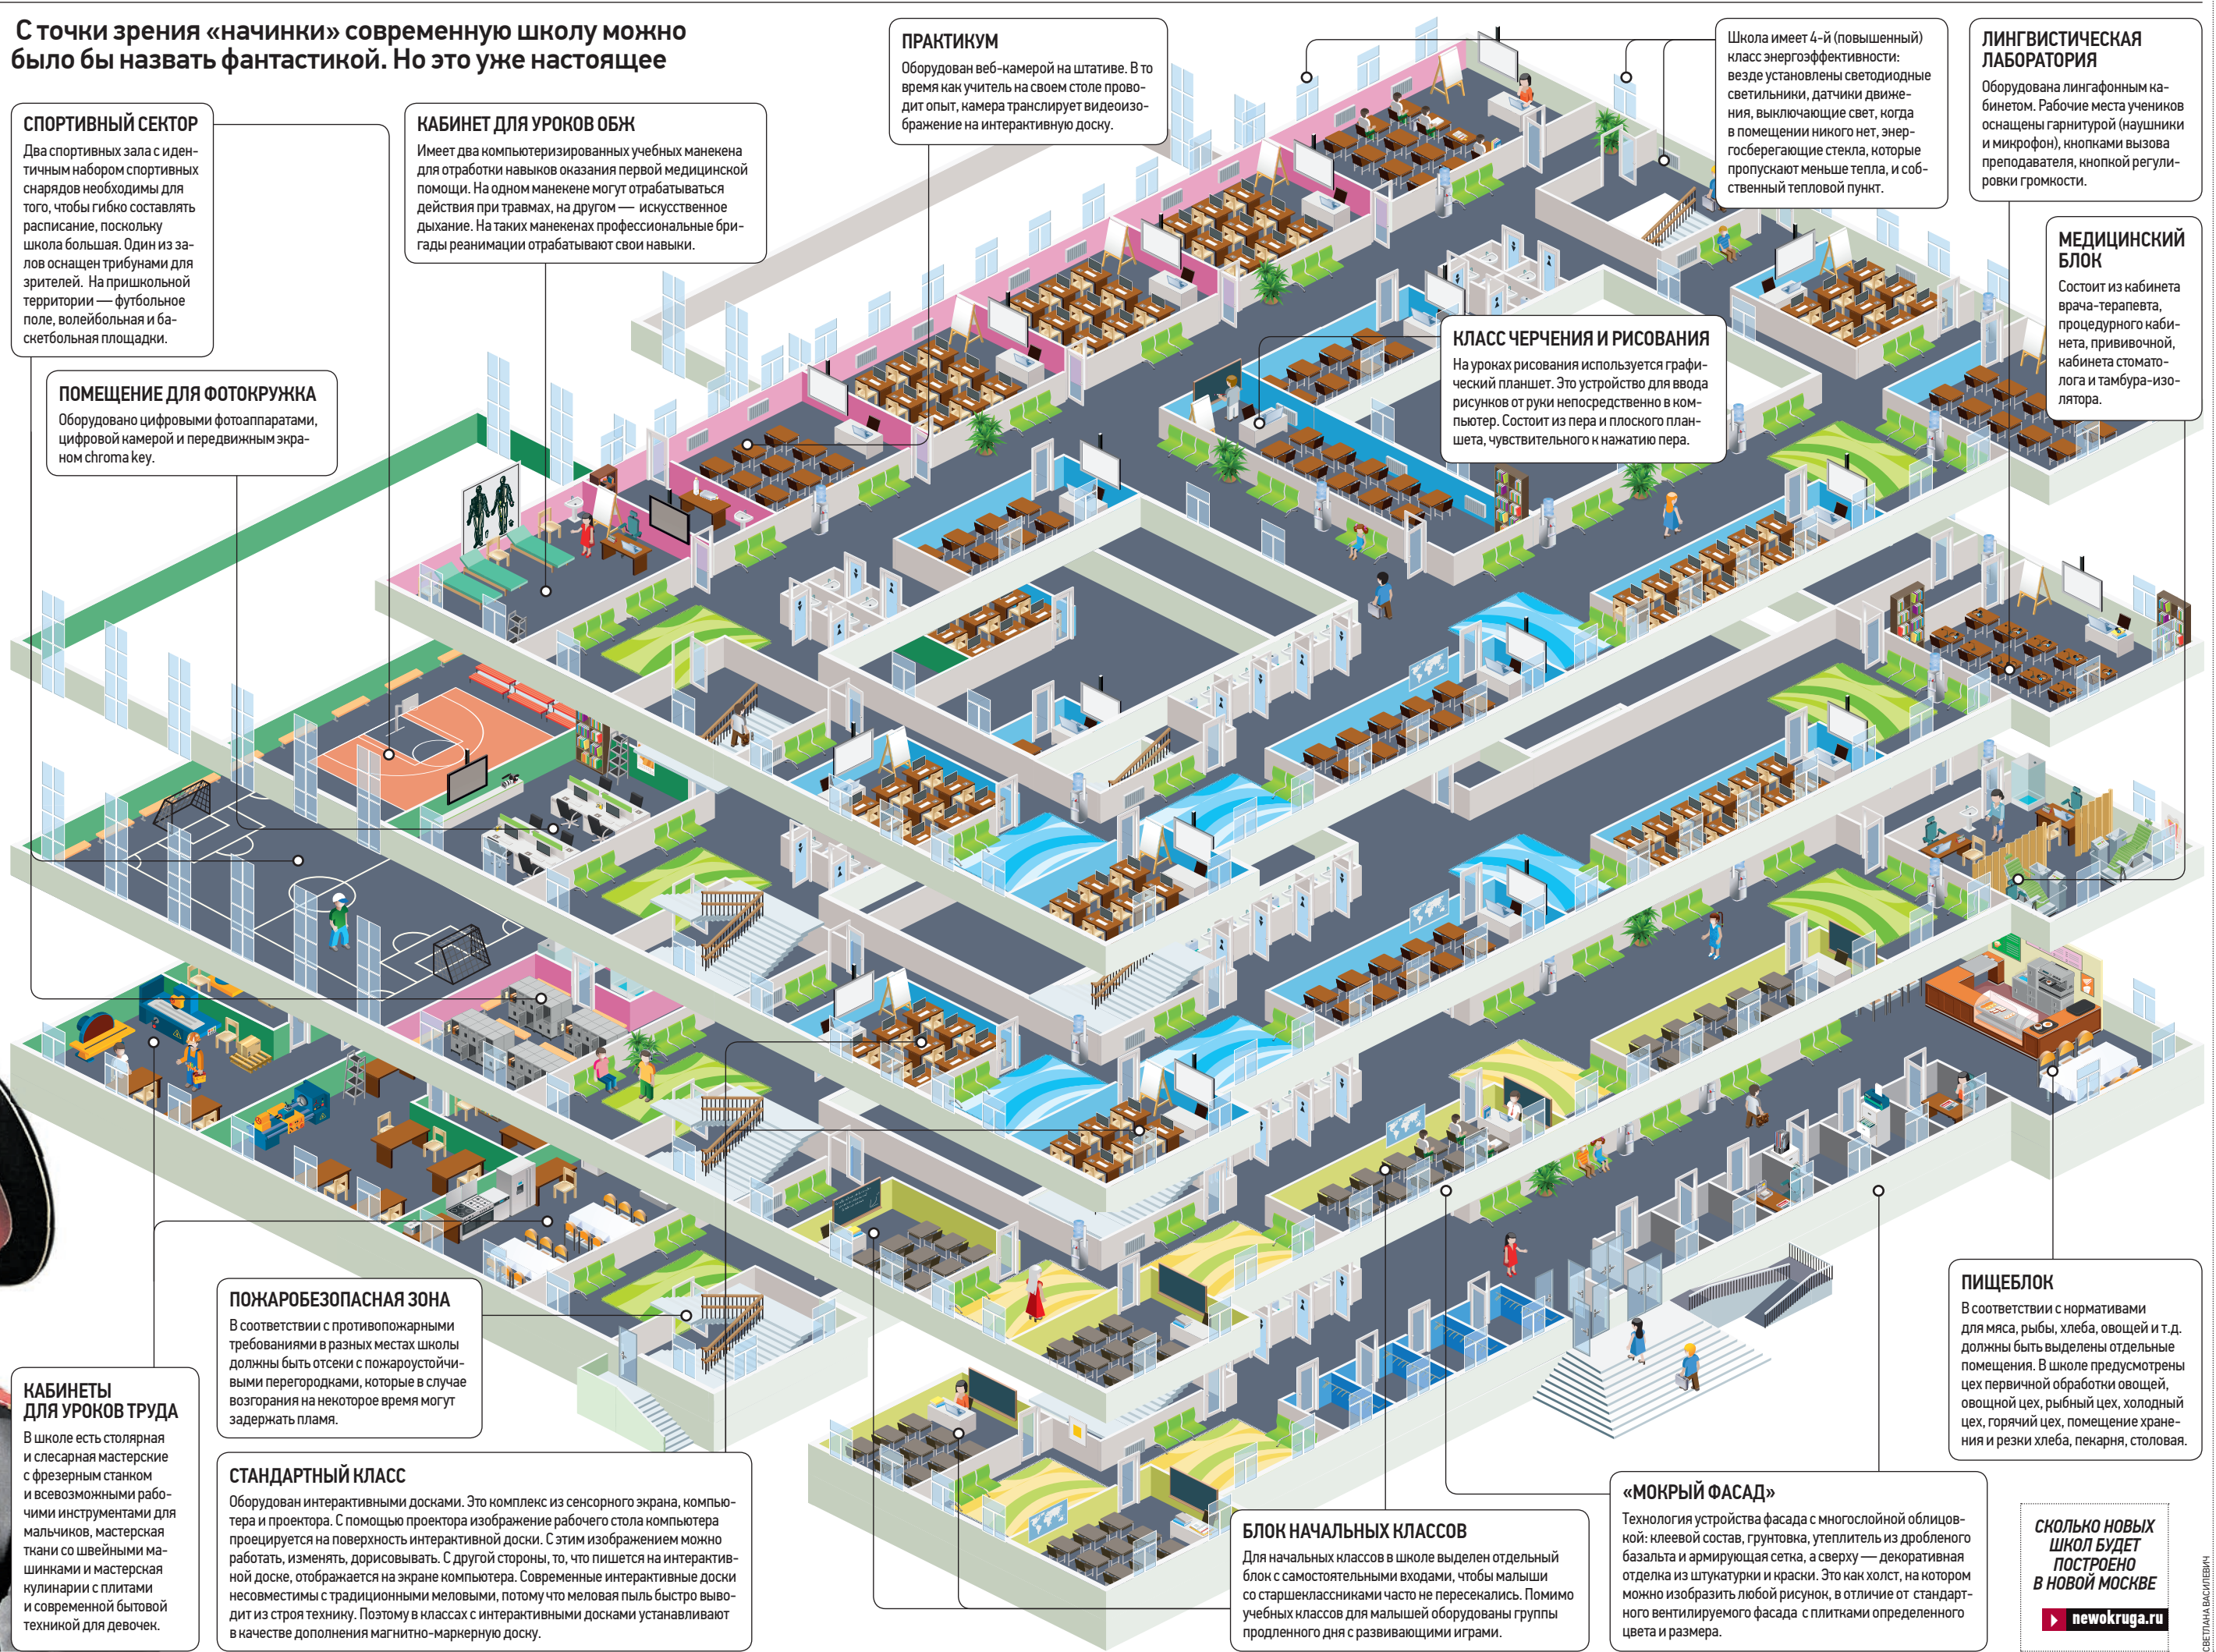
С точки зрения «начинки» современную школу можно было бы назвать фантастикой. Но это уже настоящее

СПОРТИВНЫЙ СЕКТОР
Два спортивных зала с идентичным набором спортивных снарядов необходимы для того, чтобы гибко составлять расписание, поскольку школа большая. Один из залов оснащен трибунами для зрителей. На пришкольной территории — футбольное поле, волейбольная и баскетбольная площадки.

КАБИНЕТ ДЛЯ УРОКОВ ОБЖ
Имеет два компьютеризированных учебных манекена для отработки навыков оказания первой медицинской помощи. На одном манекене могут отрабатываться действия при травмах, на другом — искусственное дыхание. На таких манекенах профессиональные бригады реанимации отрабатывают свои навыки.

ПРАКТИКУМ
Оборудован веб-камерой на штативе. В то время как учитель на своем столе проводит опыт, камера транслирует видеоизображение на интерактивную доску.

Школа имеет 4-й (повышенный) класс энергоэффективности: везде установлены светодиодные светильники, датчики движения, выключающие свет, когда в помещении никого нет, энергосберегающие стекла, которые пропускают меньше тепла, и собственный тепловой пункт.

ЛИНГВИСТИЧЕСКАЯ ЛАБОРАТОРИЯ
Оборудована лингафонным кабинетом. Рабочие места учеников оснащены гарнитурой (наушники и микрофон), кнопками вызова преподавателя, кнопкой регулировки громкости.

МЕДИЦИНСКИЙ БЛОК
Состоит из кабинета врача-терапевта, процедурного кабинета, прививочной, кабинета стоматолога и тамбура-изолятора.

ПОМЕЩЕНИЕ ДЛЯ ФОТОКРУЖКА
Оборудовано цифровыми фотоаппаратами, цифровой камерой и передвижным экраном chroma key.

КЛАСС ЧЕРЧЕНИЯ И РИСОВАНИЯ
На уроках рисования используется графический планшет. Это устройство для ввода рисунков от руки непосредственно в компьютер. Состоит из пера и плоского планшета, чувствительного к нажатию пера.

ПИЩЕБЛОК
В соответствии с нормативами для мяса, рыбы, хлеба, овощей и т.д. должны быть выделены отдельные помещения. В школе предусмотрены цех первичной обработки овощей, овощной цех, рыбный цех, холодный цех, горячий цех, помещение хранения и резки хлеба, пекарня, столовая.

ПОЖАРОБЕЗОПАСНАЯ ЗОНА
В соответствии с противопожарными требованиями в разных местах школы должны быть отсеки с пожароустойчивыми перегородками, которые в случае возгорания на некоторое время могут задержать пламя.

КАБИНЕТЫ ДЛЯ УРОКОВ ТРУДА
В школе есть столярная и слесарная мастерские с фрезерным станком и всевозможными рабочими инструментами для мальчиков, мастерская ткани со швейными машинками и мастерская кулинарии с плитами и современной бытовой техникой для девочек.

СТАНДАРТНЫЙ КЛАСС
Оборудован интерактивными досками. Это комплекс из сенсорного экрана, компьютера и проектора. С помощью проектора изображение рабочего стола компьютера проецируется на поверхность интерактивной доски. С этим изображением можно работать, изменять, дорисовывать. С другой стороны, то, что пишется на интерактивной доске, отображается на экране компьютера. Современные интерактивные доски несовместимы с традиционными меловыми, потому что меловая пыль быстро выводит из строя технику. Поэтому в классах с интерактивными досками устанавливают в качестве дополнения магнитно-маркерную доску.

БЛОК НАЧАЛЬНЫХ КЛАССОВ
Для начальных классов в школе выделен отдельный блок с самостоятельными входами, чтобы малыши со старшеклассниками часто не пересекались. Помимо учебных классов для малышей оборудованы группы продленного дня с развивающими играми.

«МОКРЫЙ ФАСАД»
Технология устройства фасада с многослойной облицовкой: клеевой состав, грунтовка, утеплитель из дробленого базальта и армирующая сетка, а сверху — декоративная отделка из штукатурки и краски. Это как холст, на котором можно изобразить любой рисунок, в отличие от стандартного вентилируемого фасада с плитками определенного цвета и размера.

СКОЛЬКО НОВЫХ ШКОЛ БУДЕТ ПОСТРОЕНО В НОВОЙ МОСКВЕ
newokruga.ru

СВЕТЛАНА ВАСИЛЕВИЧ